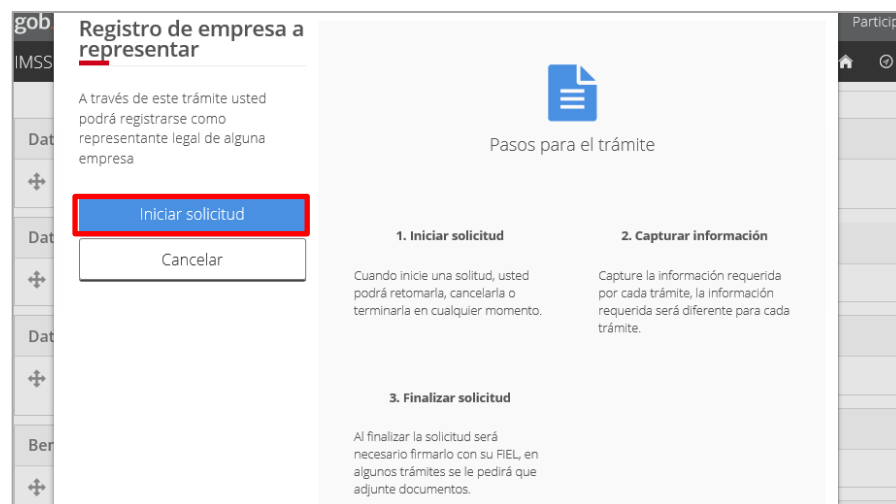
gob
IMSS
Particip

Dat
Dat
Dat
Ben

Registro de empresa a representar

A través de este trámite usted podrá registrarse como representante legal de alguna empresa

Iniciar solicitud

Cancelar

Pasos para el trámite

1. Iniciar solicitud

Cuando inicie una solitud, usted podrá retomarla, cancelarla o terminarla en cualquier momento.

2. Capturar información

Capture la información requerida por cada trámite, la información requerida será diferente para cada trámite.

3. Finalizar solicitud

Al finalizar la solicitud será necesario firmarlo con su FIEL, en algunos trámites se le pedirá que adjunte documentos.